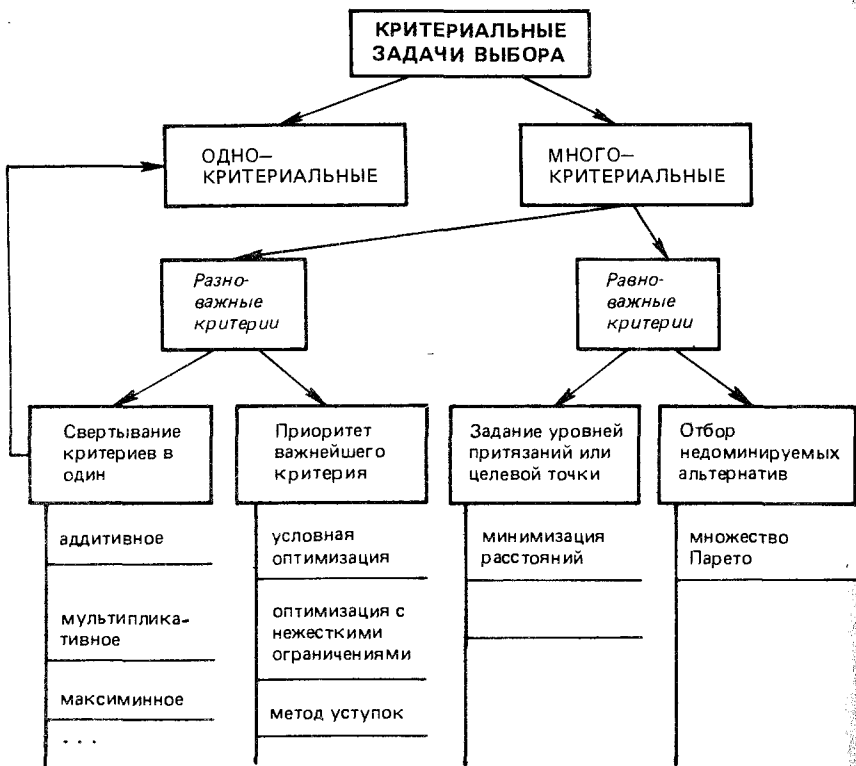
КРИТЕРИАЛЬНЫЕ ЗАДАЧИ ВЫБОРА

ОДНО–КРИТЕРИАЛЬНЫЕ

МНОГО–КРИТЕРИАЛЬНЫЕ

Разноважные критерии

Равноважные критерии

Свертывание критериев в один

аддитивное

мультипликативное

максиминное

. . .

Приоритет важнейшего критерия

условная оптимизация

оптимизация с нежесткими ограничениями

метод уступок

Задание уровней притязаний или целевой точки

минимизация расстояний

Отбор недоминируемых альтернатив

множество Парето